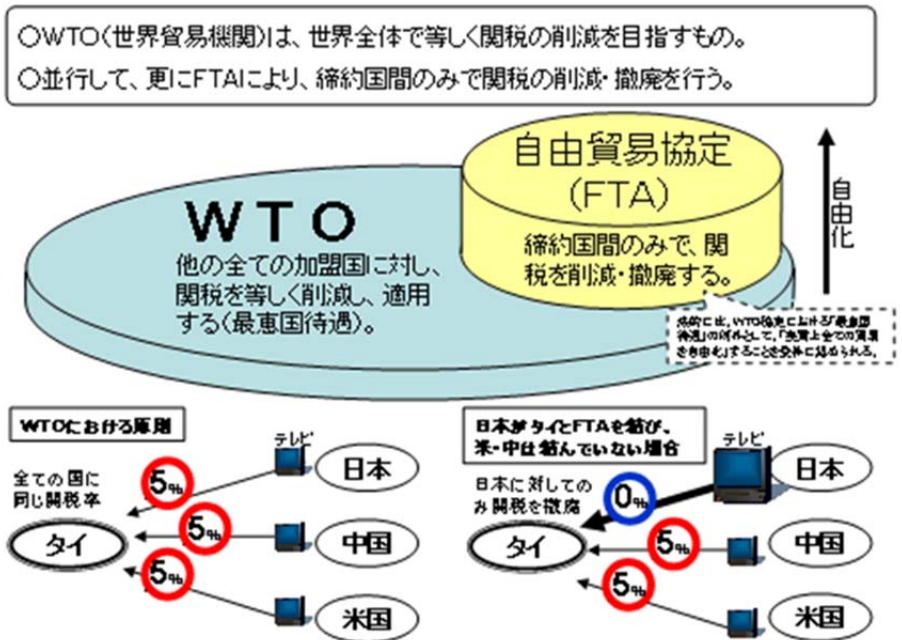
○WTO（世界貿易機関）は、世界全体で等しく関税の削減を目指すもの。
○並行して、更にFTAにより、締約国間のみで関税の削減・撤廃を行う。

自由貿易協定（FTA）

締約国間のみで、関税を削減・撤廃する。

自由化

WTO

他の全ての加盟国に対し、関税を等しく削減し、適用する（最恵国待遇）。

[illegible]

WTOにおける原則

全ての国に同じ関税率

テレビ

$5_{\%}$

$5_{\%}$

$5_{\%}$

タイ

日本

中国

米国

日本がタイとFTAを結び、米・中は結んでいない場合

日本に対してのみ関税を撤廃

テレビ

$0_{\%}$

$5_{\%}$

$5_{\%}$

タイ

日本

中国

米国